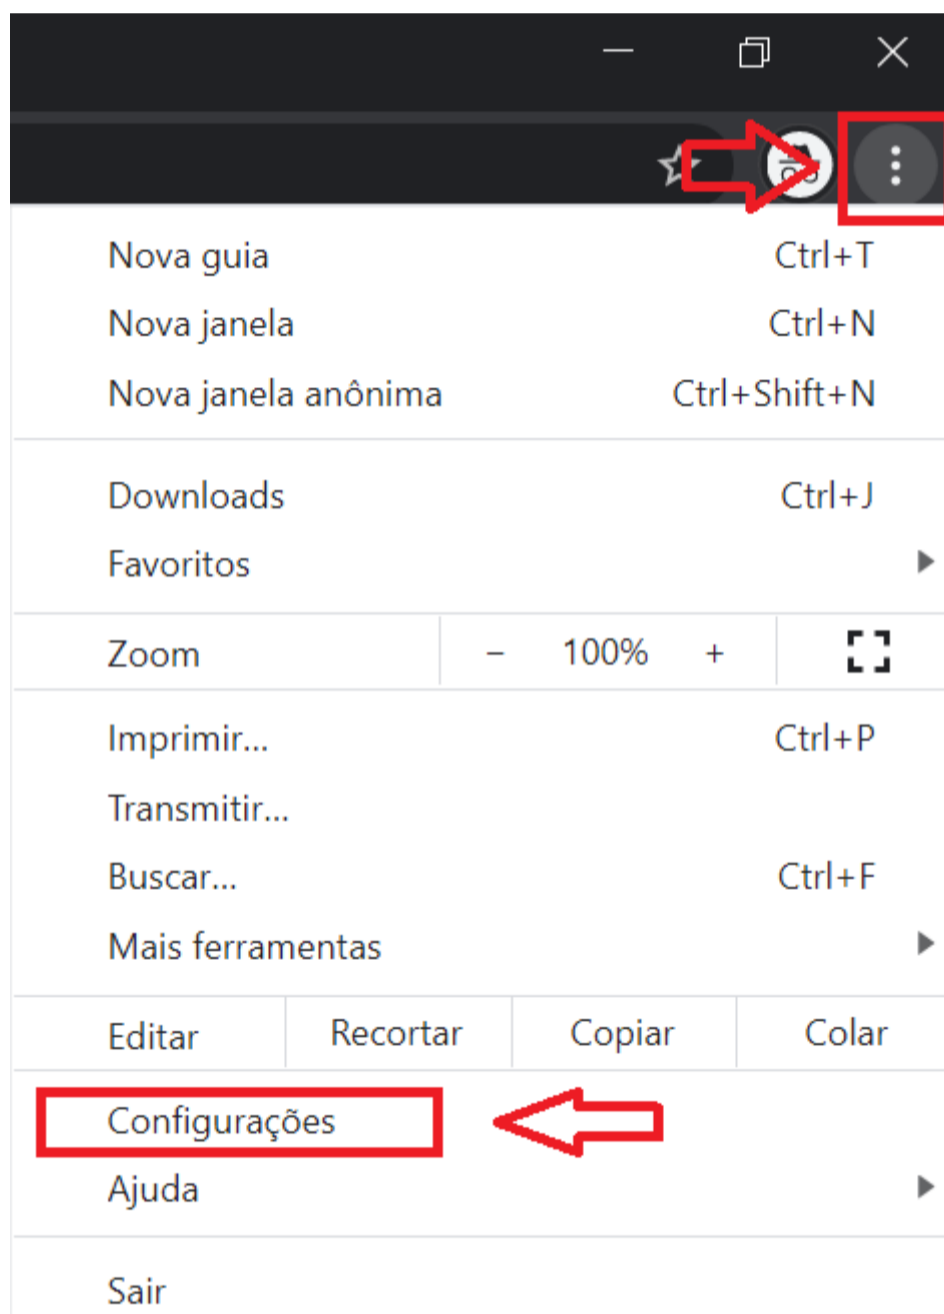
Nova guia Ctrl+T
Nova janela Ctrl+N
Nova janela anônima Ctrl+Shift+N

Downloads Ctrl+J
Favoritos

Zoom – 100% +

Imprimir... Ctrl+P
Transmitir...
Buscar... Ctrl+F
Mais ferramentas

Editar Recortar Copiar Colar

Configurações
Ajuda

Sair